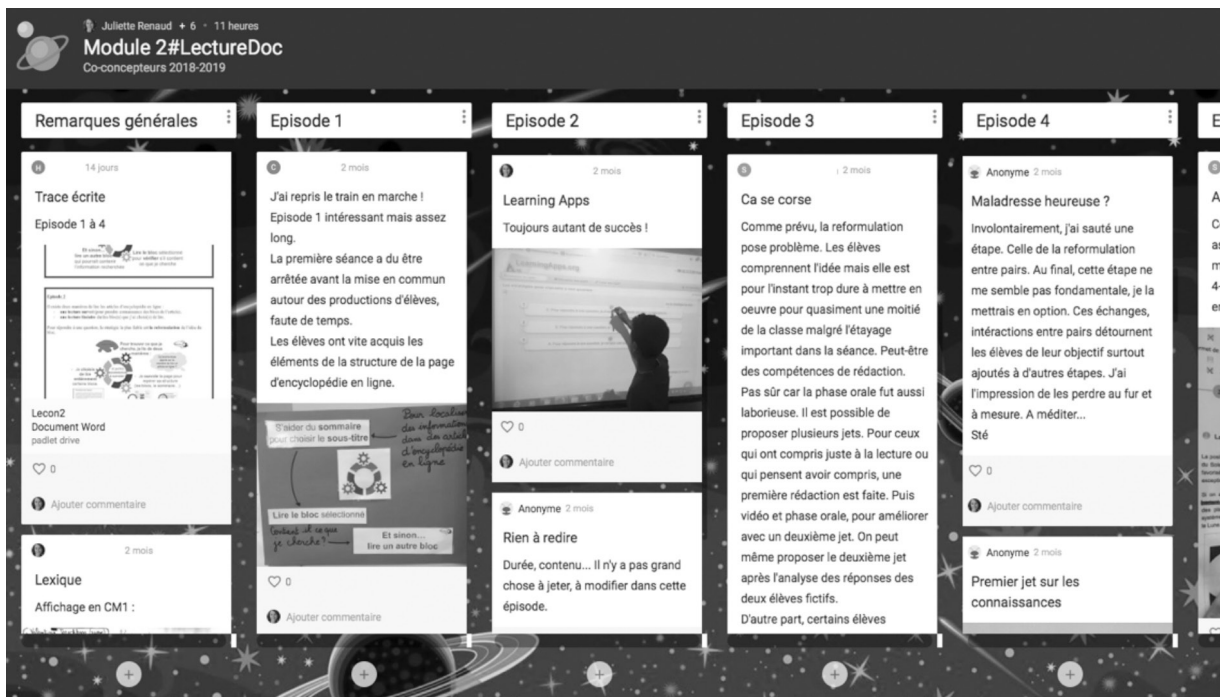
Juliette Renaud + 6 · 11 heures
Module 2#LectureDoc
Co-concepteurs 2018-2019

Remarques générales

H 14 jours
Trace écrite
Episode 1 à 4
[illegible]
Lecon2
Document Word
padlet drive
♡ 0
Ajouter commentaire

2 mois
Lexique
Affichage en CM1 :

Episode 1

C 2 mois
J'ai repris le train en marche ! Episode 1 intéressant mais assez long.
La première séance a du être arrêtée avant la mise en commun autour des productions d'élèves, faute de temps.
Les élèves ont vite acquis les éléments de la structure de la page d'encyclopédie en ligne.
S'aider du sommaire pour choisir le sous-titre
Pour localiser des informations dans des articles d'encyclopédie en ligne
Lire le bloc sélectionné
Contient ce que je cherche ?
Et sinon... lire un autre bloc
♡ 0
Ajouter commentaire

Episode 2

2 mois
Learning Apps
Toujours autant de succès !
LearningApps.org
♡ 0
Ajouter commentaire

Anonyme 2 mois
Rien à redire
Durée, contenu... Il n'y a pas grand chose à jeter, à modifier dans cette épisode.

Episode 3

S 2 mois
Ca se corse
Comme prévu, la reformulation pose problème. Les élèves comprennent l'idée mais elle est pour l'instant trop dure à mettre en oeuvre pour quasiment une moitié de la classe malgré l'étayage important dans la séance. Peut-être des compétences de rédaction.
Pas sûr car la phase orale fut aussi laborieuse. Il est possible de proposer plusieurs jets. Pour ceux qui ont compris juste à la lecture ou qui pensent avoir compris, une première rédaction est faite. Puis vidéo et phase orale, pour améliorer avec un deuxième jet. On peut même proposer le deuxième jet après l'analyse des réponses des deux élèves fictifs.
D'autre part, certains élèves

Episode 4

Anonyme 2 mois
Maladresse heureuse ?
Involontairement, j'ai sauté une étape. Celle de la reformulation entre pairs. Au final, cette étape ne me semble pas fondamentale, je la mettrais en option. Ces échanges, intéractions entre pairs détournent les élèves de leur objectif surtout ajoutés à d'autres étapes. J'ai l'impression de les perdre au fur et à mesure. A méditer...
Sté
♡ 0
Ajouter commentaire

Anonyme 2 mois
Premier jet sur les connaissances

E
A
C
a
m
4-
e
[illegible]